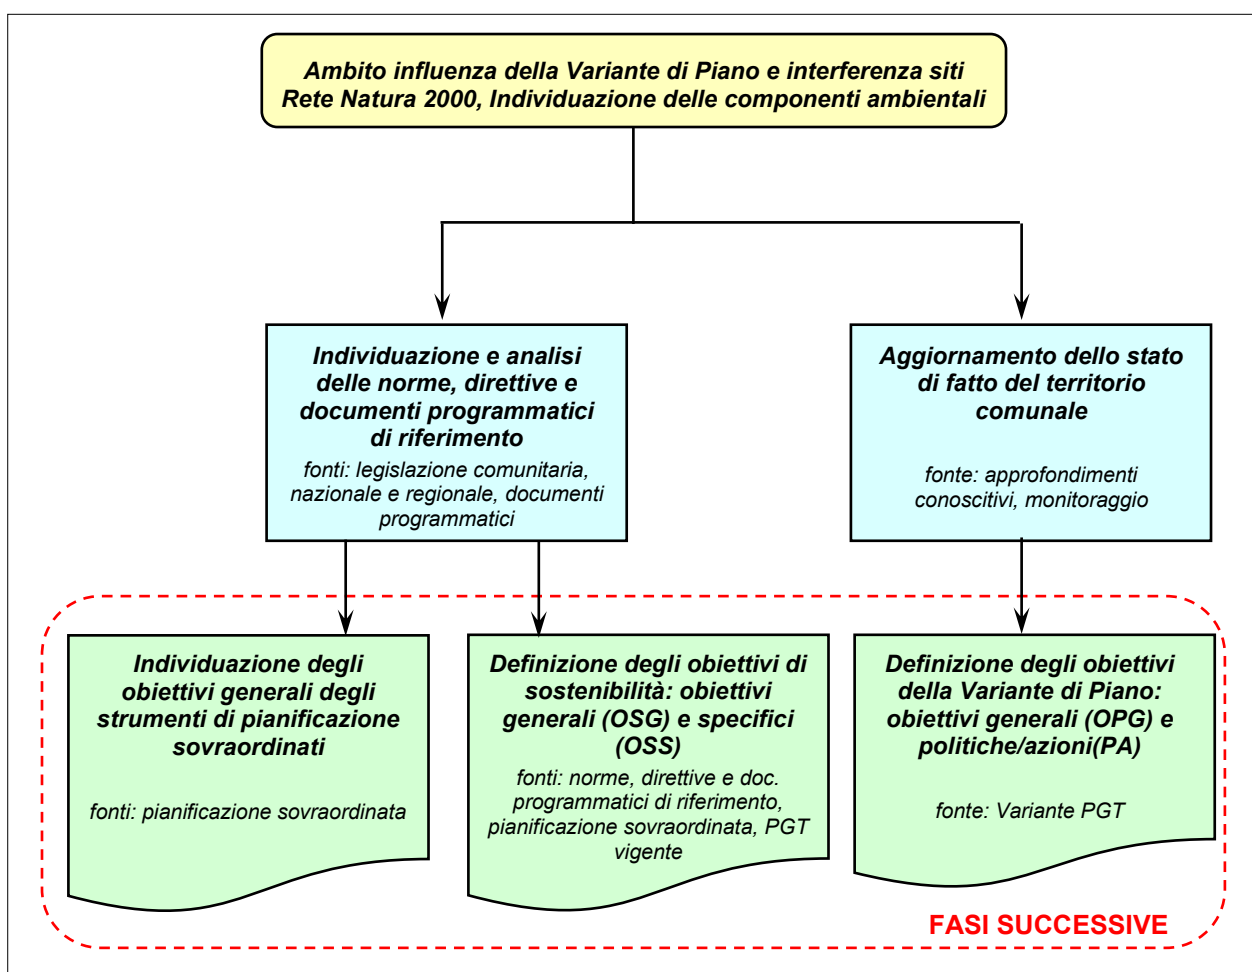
Ambito influenza della Variante di Piano e interferenza siti Rete Natura 2000, Individuazione delle componenti ambientali

Individuazione e analisi delle norme, direttive e documenti programmatici di riferimento

fonti: legislazione comunitaria, nazionale e regionale, documenti programmatici

Aggiornamento dello stato di fatto del territorio comunale

fonte: approfondimenti conoscitivi, monitoraggio

Individuazione degli obiettivi generali degli strumenti di pianificazione sovraordinati

fonti: pianificazione sovraordinata

Definizione degli obiettivi di sostenibilità: obiettivi generali (OSG) e specifici (OSS)

fonti: norme, direttive e doc. programmatici di riferimento, pianificazione sovraordinata, PGT vigente

Definizione degli obiettivi della Variante di Piano: obiettivi generali (OPG) e politiche/azioni(PA)

fonte: Variante PGT

FASI SUCCESSIVE